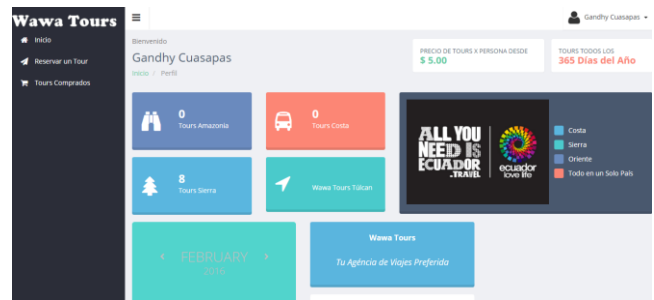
Wawa Tours
≡
Gandhy Cuasapas ▾
Inicio
Reservar un Tour
Tours Comprados
Bienvenido
Gandhy Cuasapas
Inicio / Perfil
PRECIO DE TOURS X PERSONA DESDE
$ 5.00
TOURS TODOS LOS
365 Días del Año
0
Tours Amazonia
0
Tours Costa
8
Tours Sierra
Wawa Tours Tulcan
ALL YOU NEED IS ECUADOR .TRAVEL
ecuador love life
Costa
Sierra
Oriente
Todo en un Solo País
‹ FEBRUARY ›
2016
Wawa Tours
Tu Agencia de Viajes Preferida